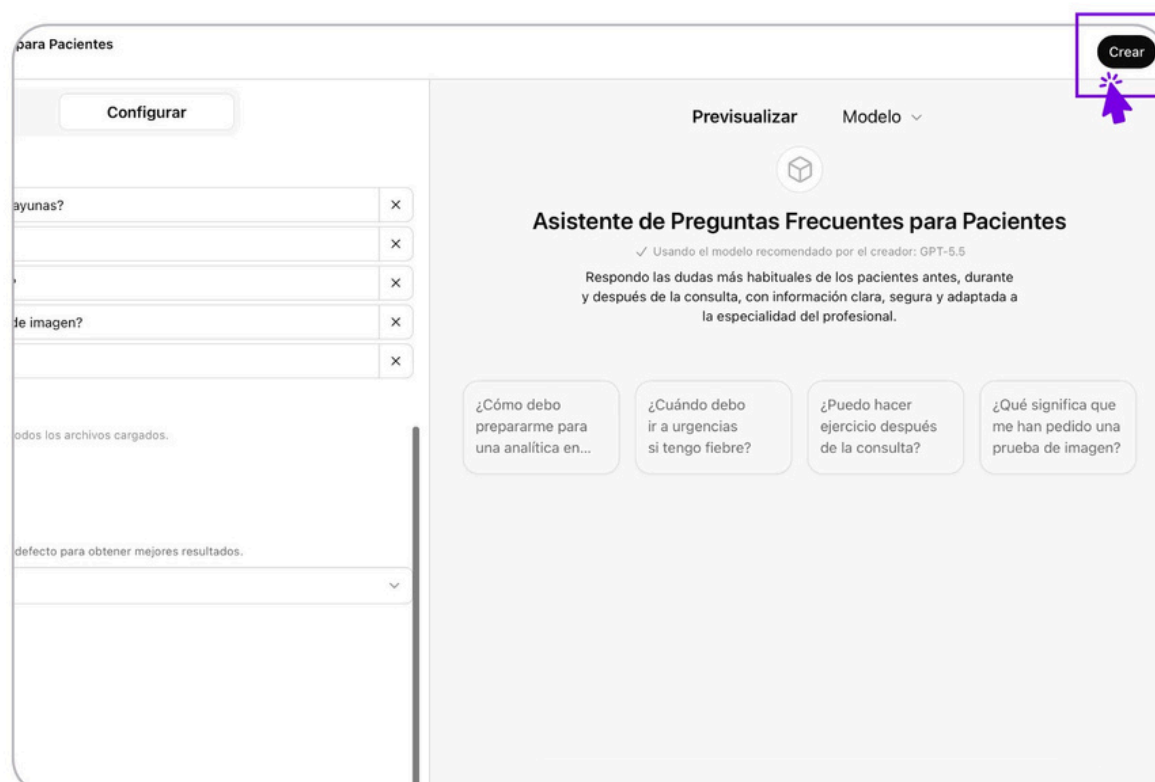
para Pacientes

Crear

Configurar

ayunas? ×

×

? ×

de imagen? ×

×

odos los archivos cargados.

defecto para obtener mejores resultados.

Previsualizar Modelo

Asistente de Preguntas Frecuentes para Pacientes

✓ Usando el modelo recomendado por el creador: GPT-5.5

Respondo las dudas más habituales de los pacientes antes, durante y después de la consulta, con información clara, segura y adaptada a la especialidad del profesional.

¿Cómo debo prepararme para una analítica en...

¿Cuándo debo ir a urgencias si tengo fiebre?

¿Puedo hacer ejercicio después de la consulta?

¿Qué significa que me han pedido una prueba de imagen?